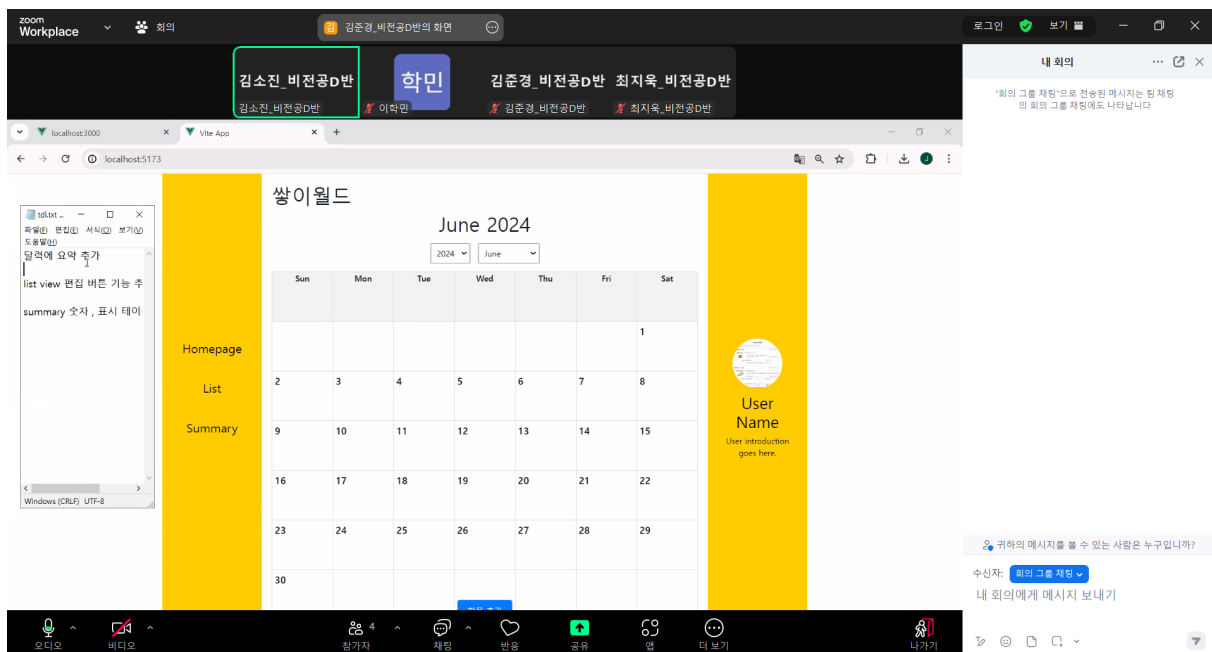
zoom Workplace
회의
김준경_비전공D반의 화면
로그인
보기
김소진_비전공D반
김소진_비전공D반
학민
이학민
김준경_비전공D반
김준경_비전공D반
최지욱_비전공D반
최지욱_비전공D반

내 회의
"회의 그룹 채팅"으로 전송된 메시지는 팀 채팅의 회의 그룹 채팅에도 나타납니다

localhost:3000
Vite App
localhost:5173

tdl.txt
파일(F) 편집(E) 서식(O) 보기(V) 도움말(H)
달력에 요약 추가

list view 편집 버튼 기능 추

summary 숫자 , 표시 테이
Windows (CRLF) UTF-8

Homepage
List
Summary

쌍이월드
June 2024
2024
June

| Sun | Mon | Tue | Wed | Thu | Fri | Sat |
|---|---|---|---|---|---|---|
| | | | | | | 1 |
| 2 | 3 | 4 | 5 | 6 | 7 | 8 |
| 9 | 10 | 11 | 12 | 13 | 14 | 15 |
| 16 | 17 | 18 | 19 | 20 | 21 | 22 |
| 23 | 24 | 25 | 26 | 27 | 28 | 29 |
| 30 | | | | | | |

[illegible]

User Name
User introduction goes here.

귀하의 메시지를 볼 수 있는 사람은 누구입니까?
수신자: 회의 그룹 채팅
내 회의에게 메시지 보내기

오디오
비디오
참가자 4
채팅
반응
공유
앱
더 보기
나가기